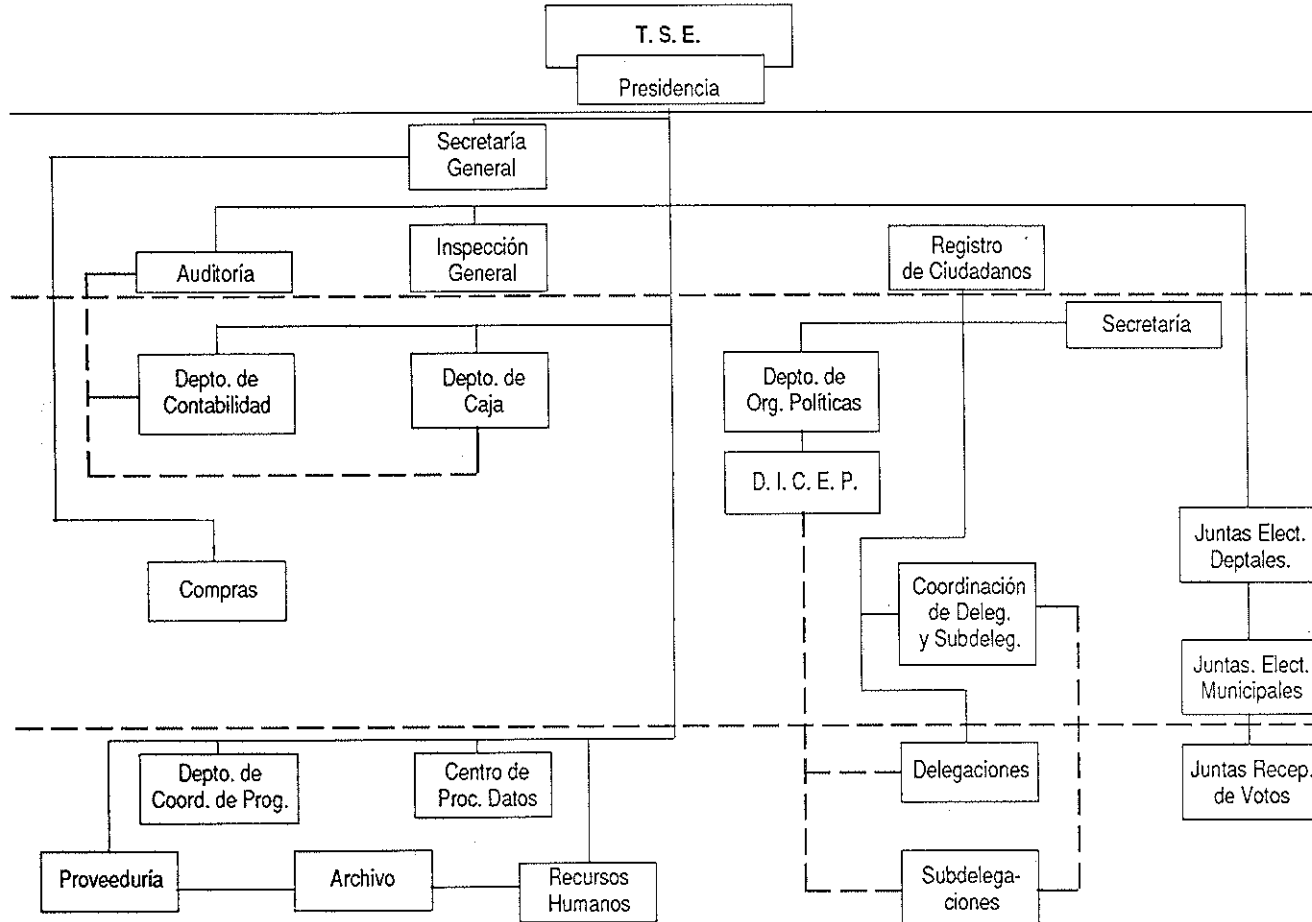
T. S. E.
Presidencia

Secretaría General

Auditoría

Inspección General

Registro de Ciudadanos

Secretaría

Depto. de Contabilidad

Depto. de Caja

Depto. de Org. Políticas

D. I. C. E. P.

Compras

Coordinación de Deleg. y Subdeleg.

Juntas Elect. Deptales.

Juntas. Elect. Municipales

Depto. de Coord. de Prog.

Centro de Proc. Datos

Delegaciones

Juntas Recep. de Votos

Proveeduría

Archivo

Recursos Humanos

Subdelegaciones